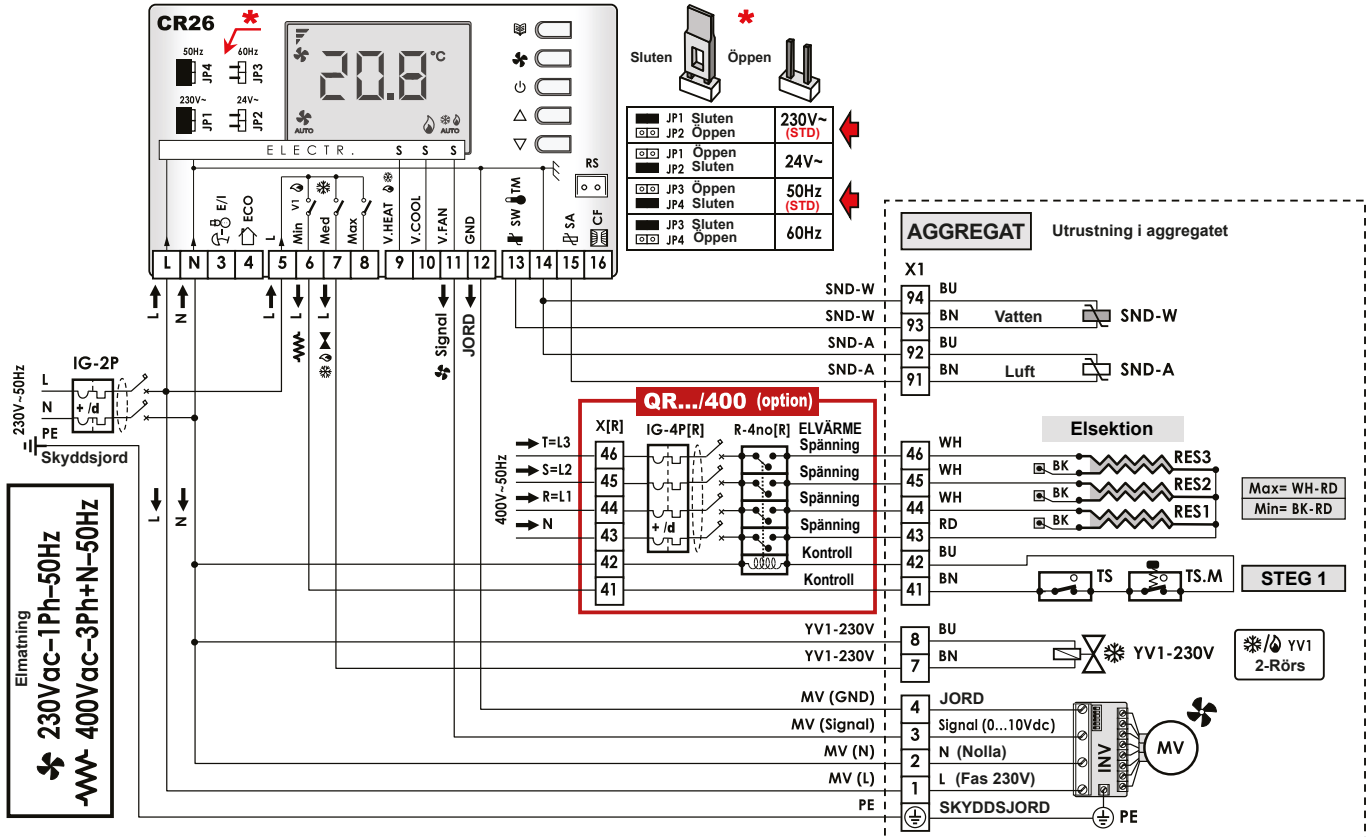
CR26
*
50Hz JP4
60Hz JP3
230V~ JP1
24V~ JP2
20.8 °C
AUTO
AUTO
ELECTR. S S S
RS
E/I
ECO
L
V1
Min
Med
Max
V.HEAT
V.COOL
V.FAN
GND
SW TM
SA
CF

| L | N | 3 | 4 | 5 | 6 | 7 | 8 | 9 | 10 | 11 | 12 | 13 | 14 | 15 | 16 |
|---|---|---|---|---|---|---|---|---|---|---|---|---|---|---|---|

*
Sluten
Öppen

| JP1 Sluten JP2 Öppen | 230V~ (STD) |
|---|---|
| JP1 Öppen JP2 Sluten | 24V~ |
| JP3 Öppen JP4 Sluten | 50Hz (STD) |
| JP3 Sluten JP4 Öppen | 60Hz |

AGGREGAT
Utrustning i aggregatet
X1
L N L L L Signal JORD
230V~50Hz
IG-2P
L
N
PE
+ /d
Skyddsjord
L N
Elmatning
230Vac-1Ph-50Hz
400Vac-3Ph+N-50Hz
SND-W 94 BU
SND-W 93 BN Vatten SND-W
SND-A 92 BU
SND-A 91 BN Luft SND-A
QR.../400 (option)
X[R] IG-4P[R] R-4no[R] ELVÄRME
400V~50Hz
T=L3 46 Spänning
S=L2 45 Spänning
R=L1 44 Spänning
N 43 Spänning
42 Kontroll
41 Kontroll
+ /d
Elsektion
46 WH BK RES3
45 WH BK RES2
44 WH BK RES1
43 RD
42 BU
41 BN
TS TS.M
Max= WH-RD
Min= BK-RD
STEG 1
YV1-230V 8 BU
YV1-230V 7 BN
YV1-230V
YV1
2-Rörs
MV (GND) 4 JORD
MV (Signal) 3 Signal (0...10Vdc)
MV (N) 2 N (Nolla)
MV (L) 1 L (Fas 230V)
PE SKYDDSJORD
INV
MV
PE